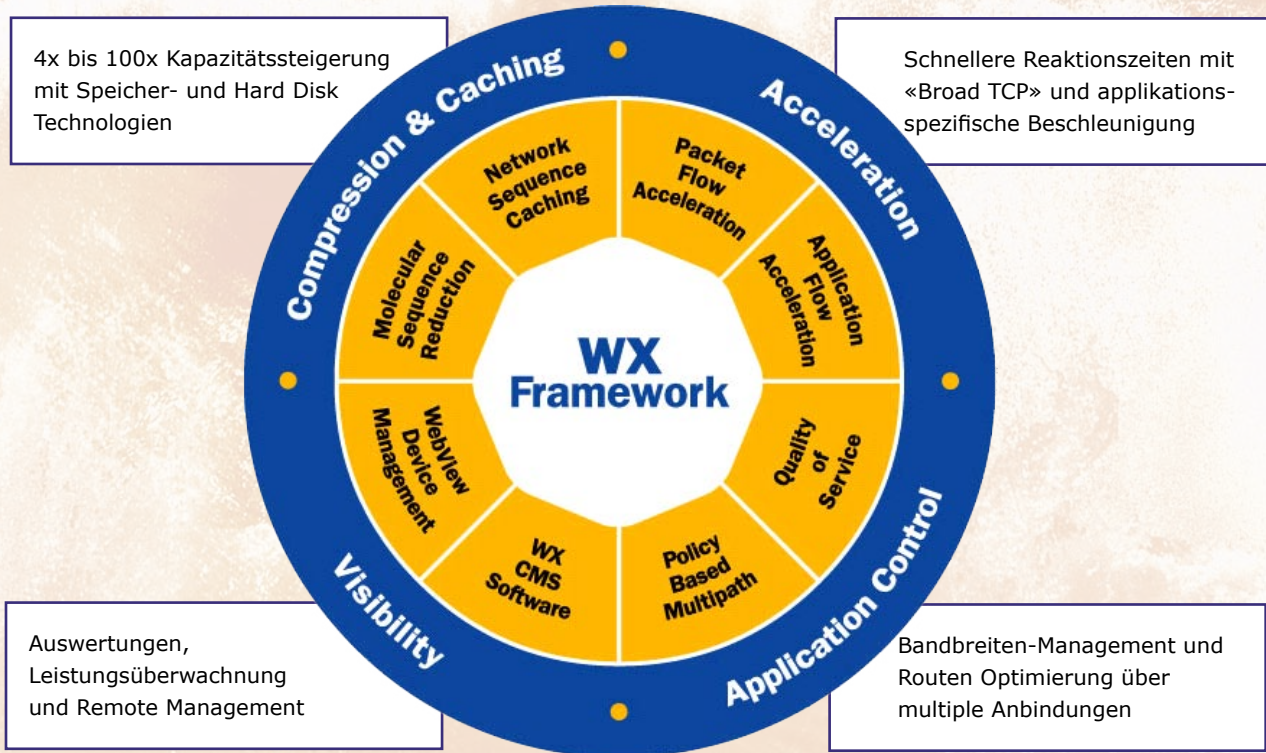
4x bis 100x Kapazitätssteigerung mit Speicher- und Hard Disk Technologien

Schnellere Reaktionszeiten mit «Broad TCP» und applikationsspezifische Beschleunigung

Compression & Caching

Acceleration

Network Sequence Caching

Packet Flow Acceleration

Molecular Sequence Reduction

Application Flow Acceleration

WX Framework

WebView Device Management

Quality of Service

WX CMS Software

Policy Based Multipath

Visibility

Application Control

Auswertungen, Leistungsüberwachnung und Remote Management

Bandbreiten-Management und Routen Optimierung über multiple Anbindungen